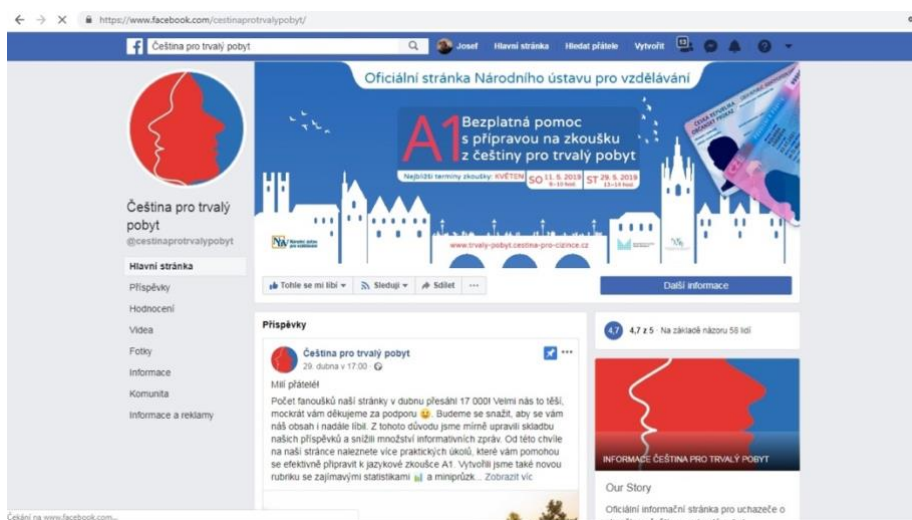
https://www.facebook.com/cestinaprotrvalypobyt/

Čeština pro trvalý pobyt

Josef Hlavní stránka Hledat přátele Vytvořit 13

Oficiální stránka Národního ústavu pro vzdělávání

A1 Bezplatná pomoc s přípravou na zkoušku z češtiny pro trvalý pobyt

Nejbližší termíny zkoušky: KVĚTEN SO 11. 5. 2019 9–10 hod. ST 29. 5. 2019 13–14 hod.

www.trvaly-pobyt.cestina-pro-cizince.cz

Čeština pro trvalý pobyt
@cestinaprotrvalypobyt

Hlavní stránka
Příspěvky
Hodnocení
Videa
Fotky
Informace
Komunita
Informace a reklamy

Tohle se mi líbí Sleduji Sdílet ...

Další informace

Příspěvky

Čeština pro trvalý pobyt
29. dubna v 17:00

Milí přátelé!

Počet fanoušků naší stránky v dubnu přesáhl 17 000! Velmi nás to těší, mockrát vám děkujeme za podporu. Budeme se snažit, aby se vám náš obsah i nadále líbil. Z tohoto důvodu jsme mírně upravili skladbu našich příspěvků a snížili množství informativních zpráv. Od této chvíle na naší stránce naleznete více praktických úkolů, které vám pomohou se efektivně připravit k jazykové zkoušce A1. Vytvořili jsme také novou rubriku se zajímavými statistikami a minipřízk... Zobrazit víc

4,7 4,7 z 5 · Na základě názoru 58 lidí

INFORMACE ČEŠTINA PRO TRVALÝ POBYT

Our Story

Oficiální informační stránka pro uchazeče o

Čekání na www.facebook.com...